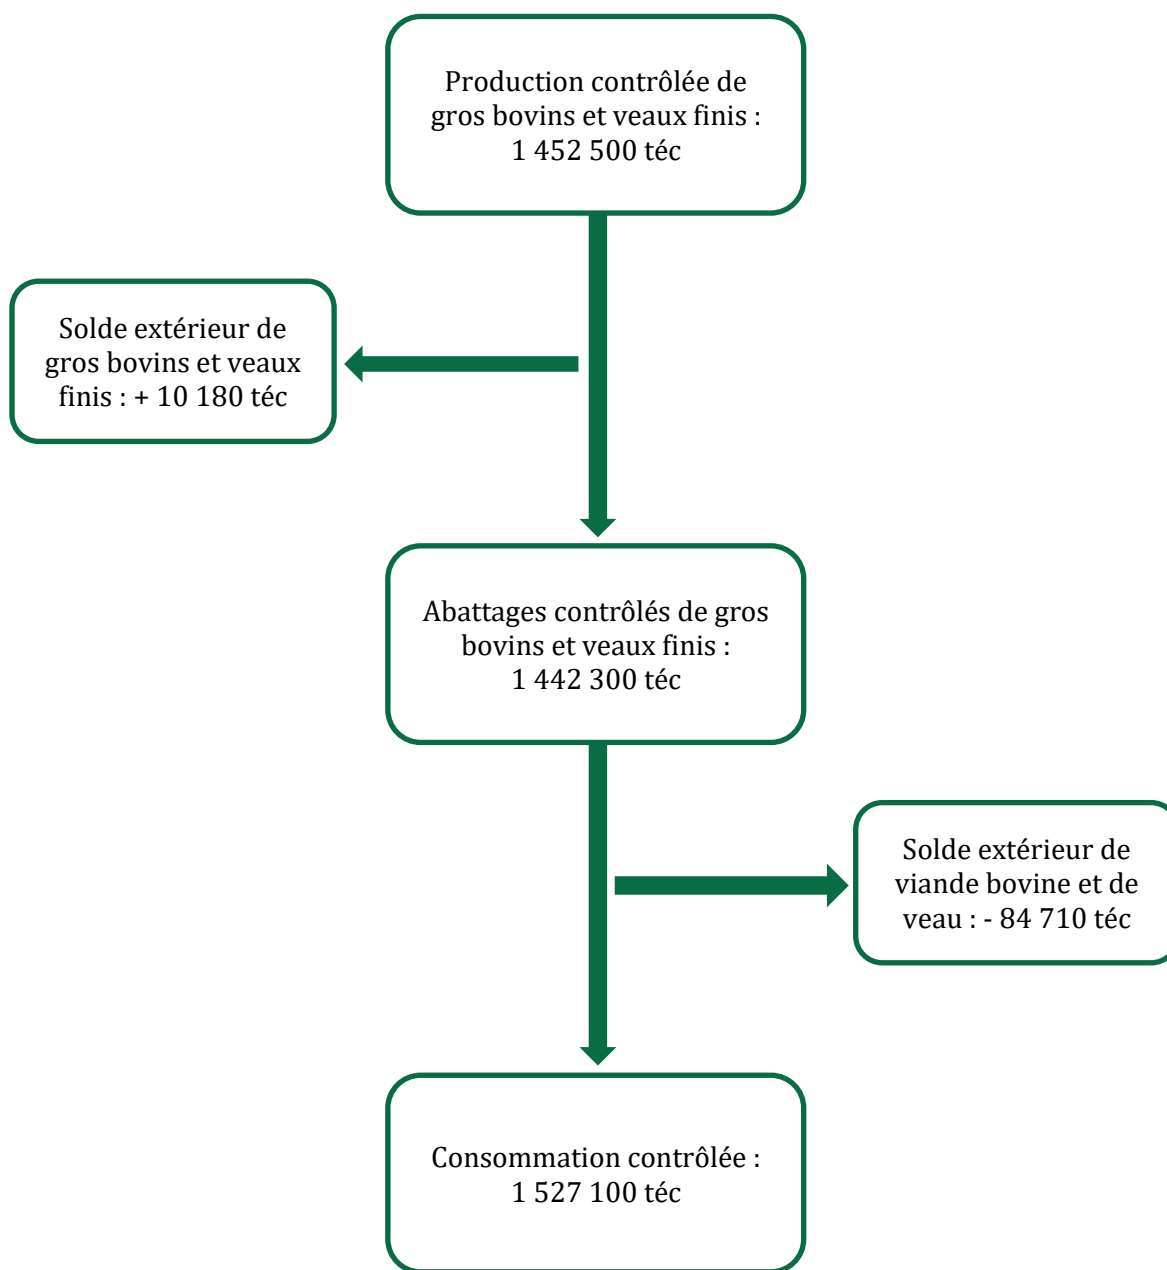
Production contrôlée de gros bovins et veaux finis : 1 452 500 téc

Solde extérieur de gros bovins et veaux finis : + 10 180 téc

Abattages contrôlés de gros bovins et veaux finis : 1 442 300 téc

Solde extérieur de viande bovine et de veau : - 84 710 téc

Consommation contrôlée : 1 527 100 téc